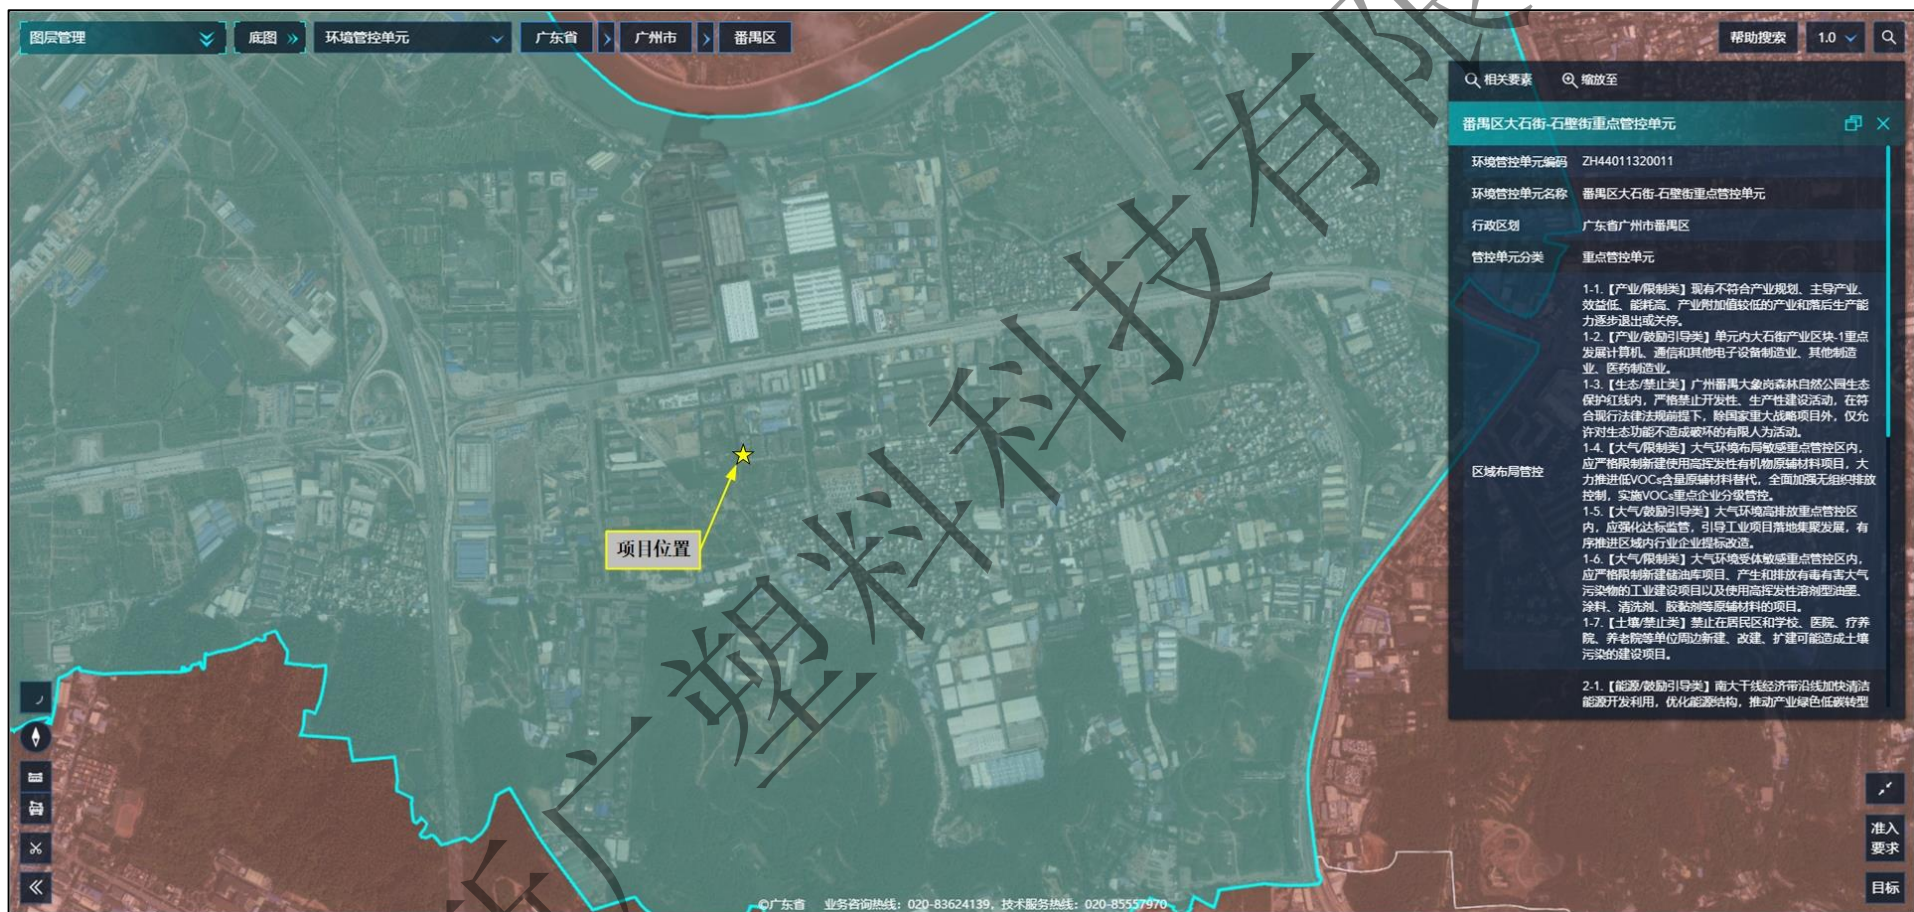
图层管理 底图 环境管控单元 广东省 广州市 番禺区

帮助搜索 1.0

相关要素 缩放至

番禺区大石街-石壁街重点管控单元

| 环境管控单元编码 | ZH44011320011 |
|---|---|
| 环境管控单元名称 | 番禺区大石街-石壁街重点管控单元 |
| 行政区划 | 广东省广州市番禺区 |
| 管控单元分类 | 重点管控单元 |
| 区域布局管控 | 1-1.【产业/限制类】现有不符合产业规划、主导产业、效益低、能耗高、产业附加值较低的产业和落后生产能力逐步退出或关停。 1-2.【产业/鼓励引导类】单元内大石街产业区块-1重点发展计算机、通信和其他电子设备制造业、其他制造业、医药制造业。 1-3.【生态/禁止类】广州番禺大象岗森林自然公园生态保护红线内，严格禁止开发性、生产性建设活动，在符合现行法律法规前提下，除国家重大战略项目外，仅允许对生态功能不造成破坏的有限人为活动。 1-4.【大气/限制类】大气环境布局敏感重点管控区内，应严格限制新建使用高挥发性有机物原辅材料项目，大力推进低VOCs含量原辅材料替代，全面加强无组织排放控制，实施VOCs重点企业分级管控。 1-5.【大气/鼓励引导类】大气环境高排放重点管控区内，应强化达标监管，引导工业项目落地集聚发展，有序推进区域内行业企业提标改造。 1-6.【大气/限制类】大气环境受体敏感重点管控区内，应严格限制新建储油库项目、产生和排放有毒有害大气污染物的工业建设项目以及使用高挥发性溶剂型油墨、涂料、清洗剂、胶黏剂等原辅材料的项目。 1-7.【土壤/禁止类】禁止在居民区和学校、医院、疗养院、养老院等单位周边新建、改建、扩建可能造成土壤污染的建设项目。 2-1.【能源/鼓励引导类】南大干线经济带沿线加快清洁能源开发利用，优化能源结构，推动产业绿色低碳转型 |

项目位置

准入要求

目标

©广东省 业务咨询热线：020-83624139，技术服务热线：020-85557970

广塑料科技有限